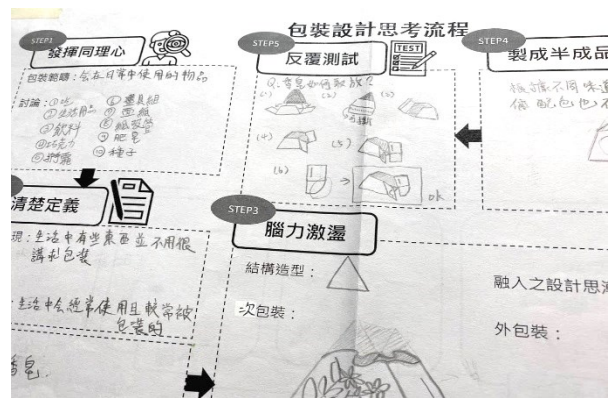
包裝設計思考流程

STEP1
發揮同理心

包裝範疇：在在日常中使用的物品

討論：①衣
②生活用品
③飲料
④玩具
⑤衣物
⑥書具組
⑦藥物
⑧鞋
⑨肥皂
⑩種子

STEP5
反覆測試

TEST

Q.香皂如何擺放?
(1)
(2)
(3)
(4)
(5)
(6)
ok

STEP4
製成半成品

根據不同味道
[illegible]

清楚定義

現：生活中有些東西並不用很講究包裝

生活中會經常使用且較常被包裝的

香皂

STEP3
腦力激盪

結構造型：

次包裝：

融入之設計思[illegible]

外包裝：